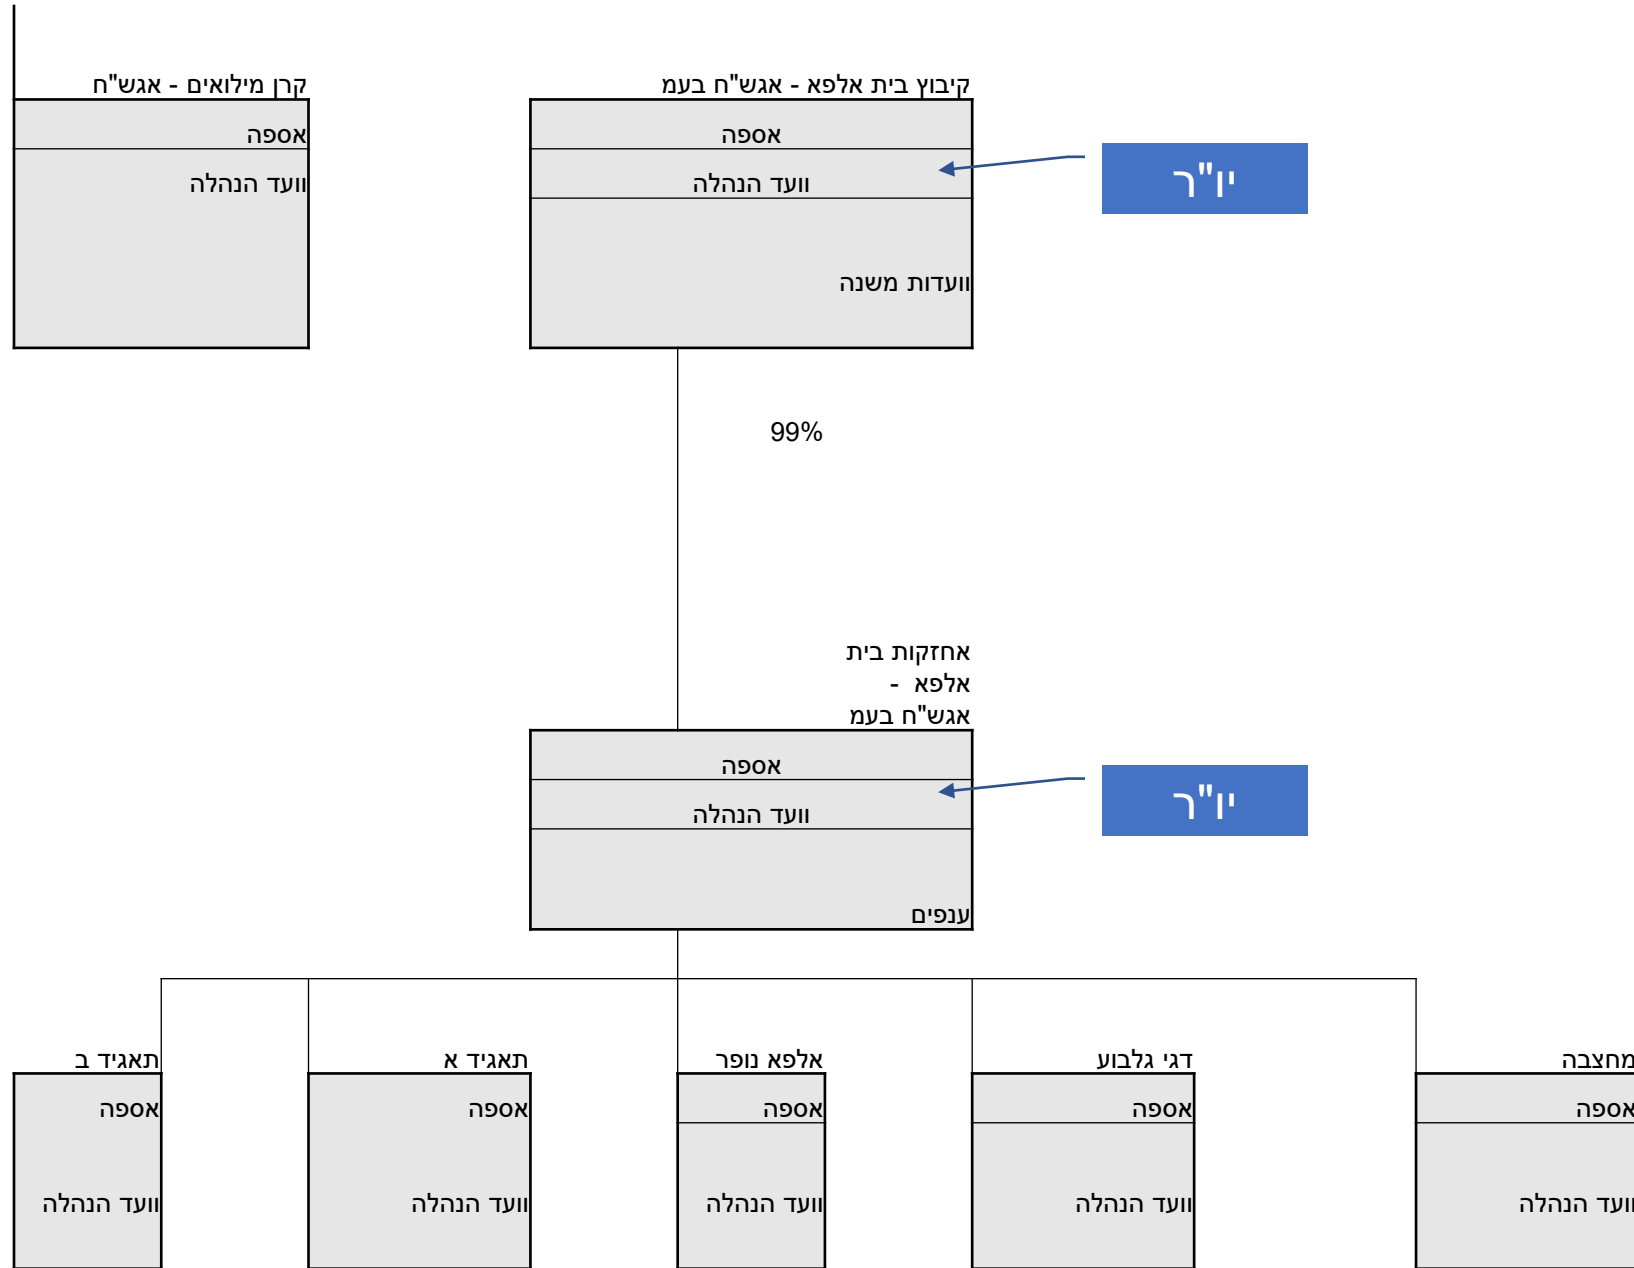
קרן מילואים - אגש"ח
אספה
וועד הנהלה

קיבוץ בית אלפא - אגש"ח בעמ
אספה
וועד הנהלה
וועדות משנה

יו"ר

99%

אחזקות בית אלפא - אגש"ח בעמ
אספה
וועד הנהלה
ענפים

יו"ר

תאגיד ב
אספה
וועד הנהלה

תאגיד א
אספה
וועד הנהלה

אלפא נופר
אספה
וועד הנהלה

דגי גלבוע
אספה
וועד הנהלה

מחצבה
אספה
וועד הנהלה